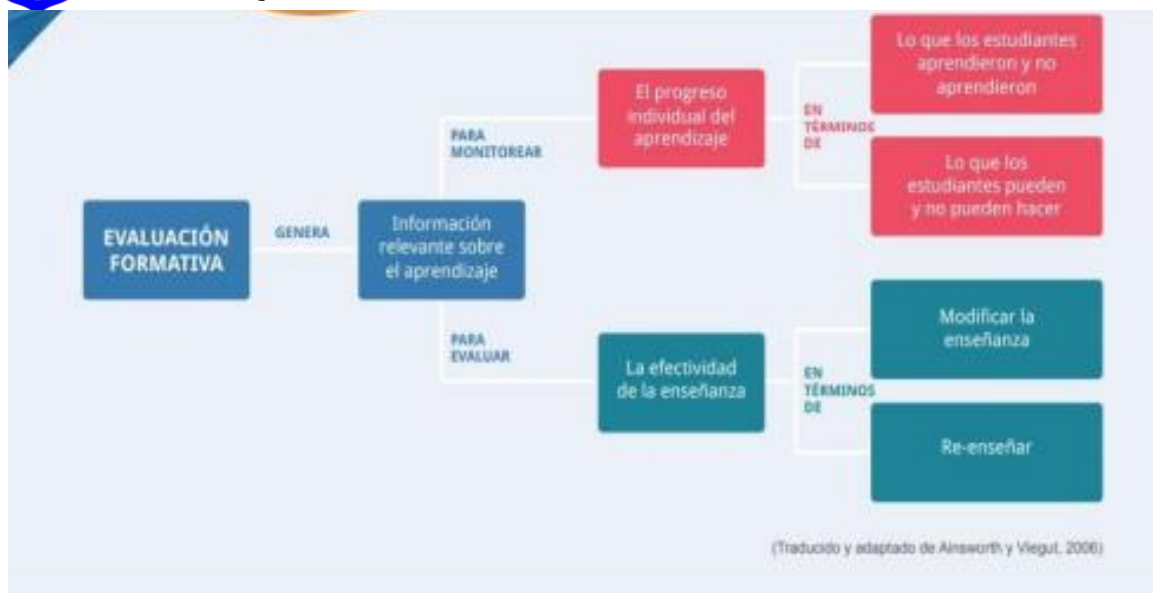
EVALUACIÓN FORMATIVA

GENERA

Información relevante sobre el aprendizaje

PARA MONITOREAR

El progreso individual del aprendizaje

EN TÉRMINOS DE

Lo que los estudiantes aprendieron y no aprendieron

Lo que los estudiantes pueden y no pueden hacer

PARA EVALUAR

La efectividad de la enseñanza

EN TÉRMINOS DE

Modificar la enseñanza

Re-enseñar

(Traducido y adaptado de Ainsworth y Viegut, 2006)